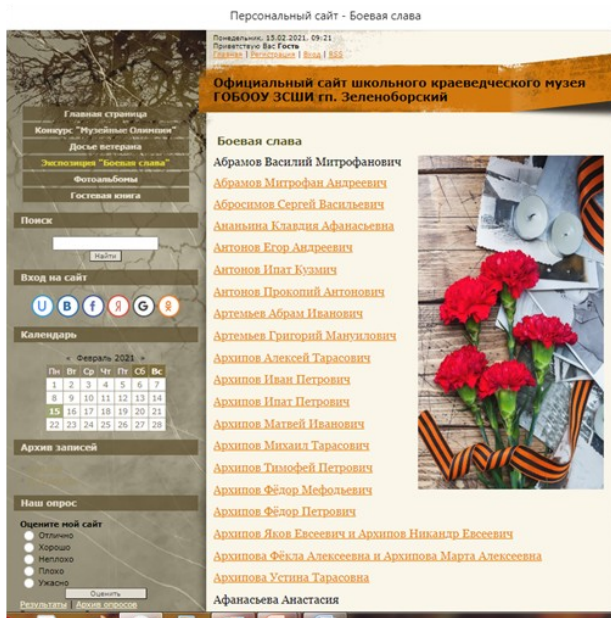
Персональный сайт - Боевая слава

Понедельник, 15.02.2021, 09:21
Приветствую Вас Гость
Главная | Регистрация | Вход | RSS

Официальный сайт школьного краеведческого музея ГОБООУ ЗСШИ гп. Зеленоборский

Главная страница
Конкурс "Музейные Олимпик"
Досье ветерана
Экспозиция "Боевая слава"
Фотоальбомы
Гостевая книга

Поиск
Найти

Вход на сайт

Календарь

« Февраль 2021 »

| Пн | Вт | Ср | Чт | Пт | Сб | Вс |
|---|---|---|---|---|---|---|
| 1 | 2 | 3 | 4 | 5 | 6 | 7 |
| 8 | 9 | 10 | 11 | 12 | 13 | 14 |
| 15 | 16 | 17 | 18 | 19 | 20 | 21 |
| 22 | 23 | 24 | 25 | 26 | 27 | 28 |

Архив записей

Наш опрос
Оцените мой сайт
Отлично
Хорошо
Неплохо
Плохо
Ужасно
Оценить
Результаты Архив опросов

Боевая слава
Абрамов Василий Митрофанович
Абрамов Митрофан Андреевич
Абросимов Сергей Васильевич
Ананьина Клавдия Афанасьевна
Антонов Егор Андреевич
Антонов Ипат Кузмич
Антонов Прокопий Антонович
Артемьев Абрам Иванович
Артемьев Григорий Мануилович
Архипов Алексей Тарасович
Архипов Иван Петрович
Архипов Ипат Петрович
Архипов Матвей Иванович
Архипов Михаил Тарасович
Архипов Тимофей Петрович
Архипов Фёдор Мефольевич
Архипов Фёдор Петрович
Архипов Яков Евсеевич и Архипов Никандр Евсеевич
Архипова Фёкла Алексеевна и Архипова Марта Алексеевна
Архипова Устина Тарасовна
Афанасьева Анастасия